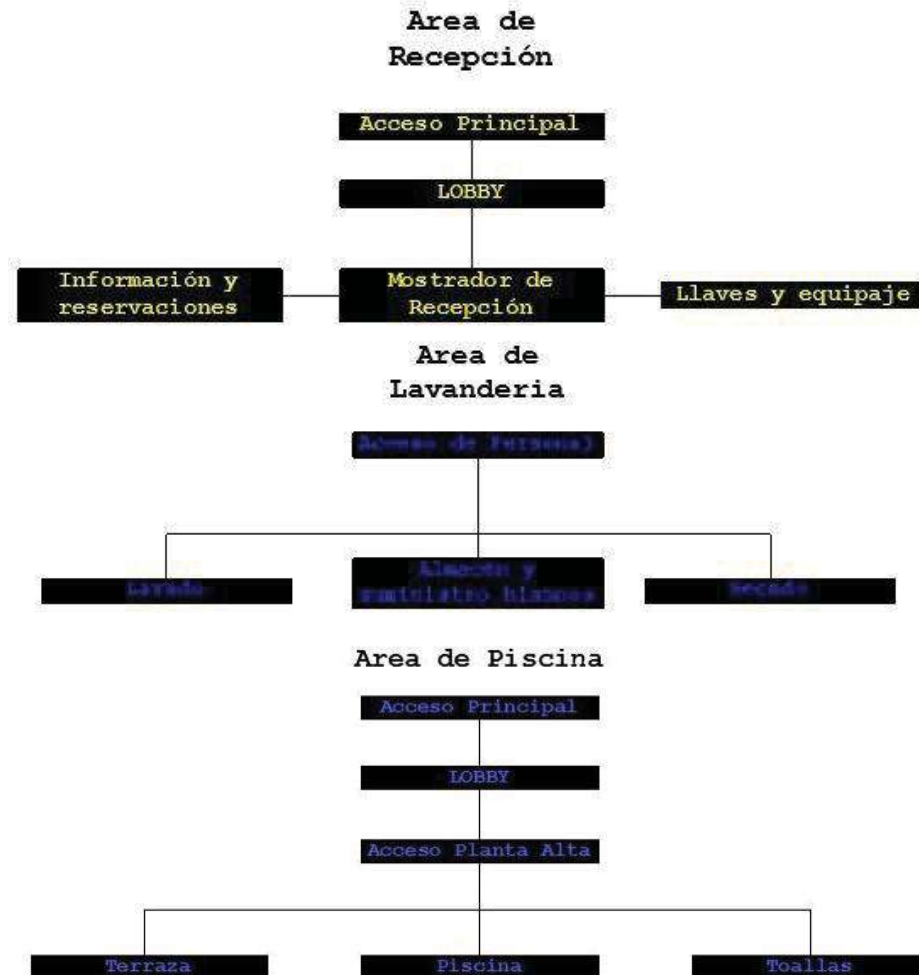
Area de Recepción

Acceso Principal

LOBBY

Información y reservaciones

Mostrador de Recepción

Llaves y equipaje

Area de Lavanderia

Acceso de Personal

Lavado

Almacén y suministro blancos

Secado

Area de Piscina

Acceso Principal

LOBBY

Acceso Planta Alta

Terraza

Piscina

Toallas